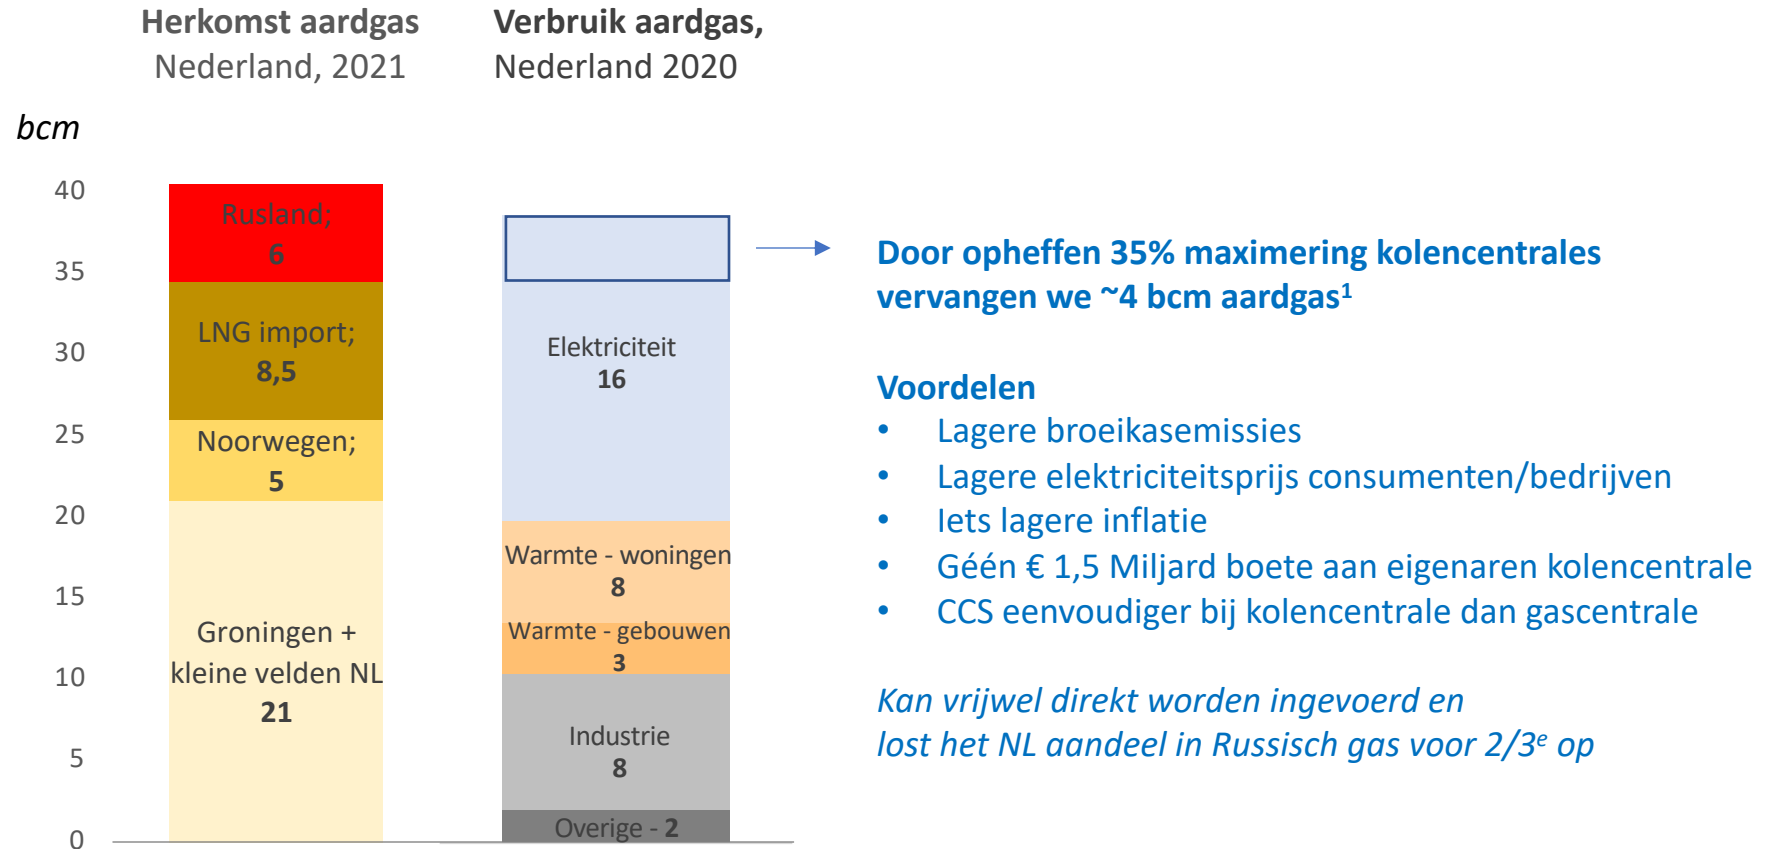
Herkomst aardgas
Nederland, 2021

Verbruik aardgas,
Nederland 2020

bcm

40
35
30
25
20
15
10
5
0

Rusland;
6

LNG import;
8,5

Noorwegen;
5

Groningen +
kleine velden NL
21

Elektriciteit
16

Warmte - woningen
8

Warmte - gebouwen
3

Industrie
8

Overige - 2

Door opheffen 35% maximering kolencentrales vervangen we ~4 bcm aardgas$^1$

Voordelen
• Lagere broeikasemissies
• Lagere elektriciteitsprijs consumenten/bedrijven
• Iets lagere inflatie
• Géén € 1,5 Miljard boete aan eigenaren kolencentrale
• CCS eenvoudiger bij kolencentrale dan gascentrale

Kan vrijwel direkt worden ingevoerd en
lost het NL aandeel in Russisch gas voor 2/3$^e$ op